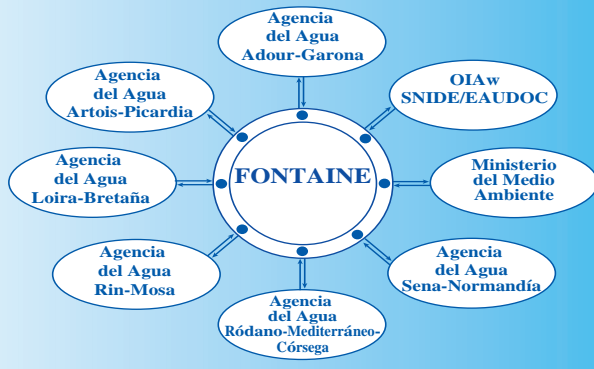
Agencia del Agua Adour-Garona

Agencia del Agua Artois-Picardia

OIAw SNIDE/EAUDOC

Agencia del Agua Loira-Bretaña

FONTAINE

Ministerio del Medio Ambiente

Agencia del Agua Rin-Mosa

Agencia del Agua Sena-Normandía

Agencia del Agua Ródano-Mediterráneo-Córsega